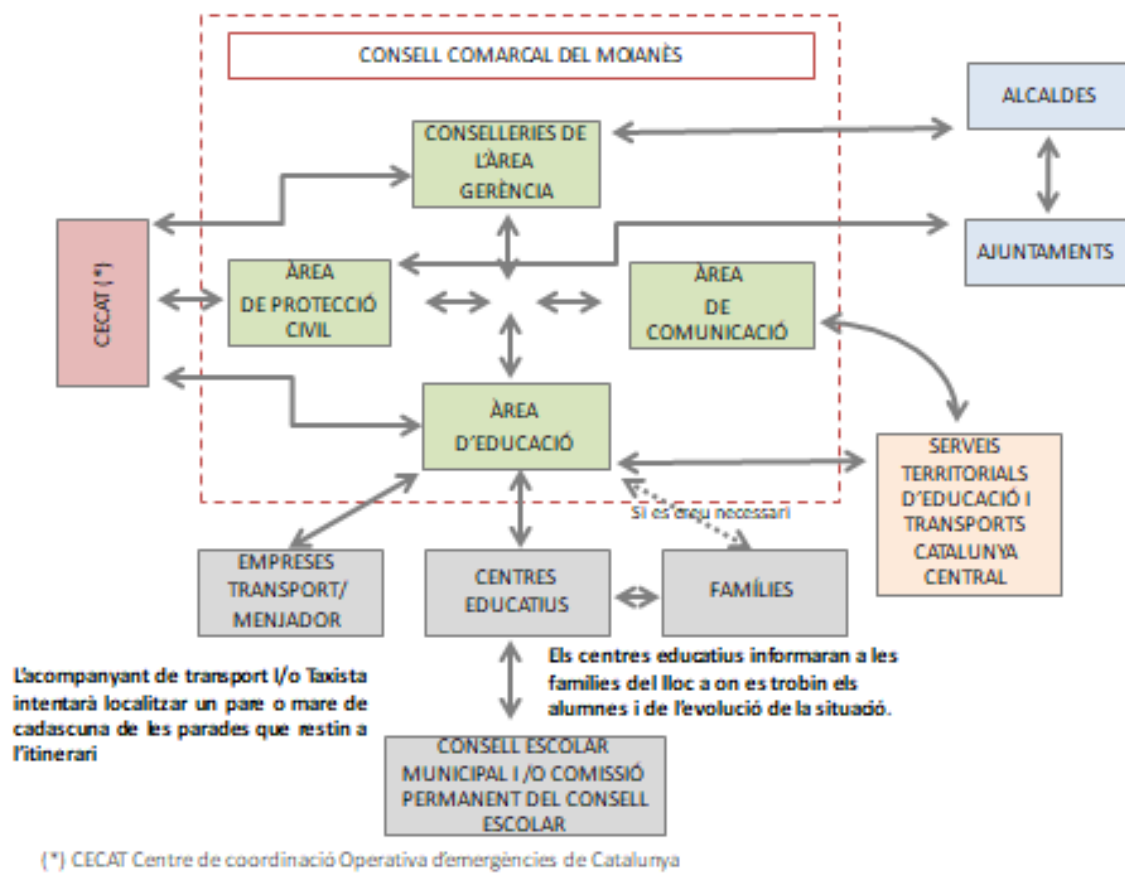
CONSELL COMARCAL DEL MOIANÈS

CONSELLERIES DE L'ÀREA GERÈNCIA

ALCALDES

AJUNTAMENTS

CECAT (*)

ÀREA DE PROTECCIÓ CIVIL

ÀREA DE COMUNICACIÓ

ÀREA D'EDUCACIÓ

SERVEIS TERRITORIALS D'EDUCACIÓ I TRANSPORTS CATALUNYA CENTRAL

Si es creu necessari

EMPRESES TRANSPORT/ MENJADOR

CENTRES EDUCATIUS

FAMÍLIES

L'acompanyant de transport i/o Taxista intentarà localitzar un pare o mare de cadascuna de les parades que restin a l'itinerari

Els centres educatius informaran a les families del lloc a on es trobin els alumnes i de l'evolució de la situació.

CONSELL ESCOLAR MUNICIPAL I /O COMISSIÓ PERMANENT DEL CONSELL ESCOLAR

(*) CECAT Centre de coordinació Operativa d'emergències de Catalunya